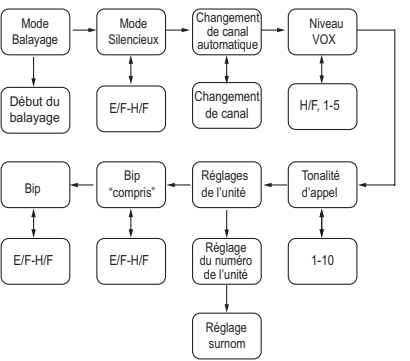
Mode Balayage

Début du balayage

Mode Silencieux

E/F-H/F

Changement de canal automatique

Changement de canal

Niveau VOX

H/F, 1-5

Bip

E/F-H/F

Bip "compris"

E/F-H/F

Réglages de l'unité

Réglage du numéro de l'unité

Réglage surnom

Tonalité d'appel

1-10